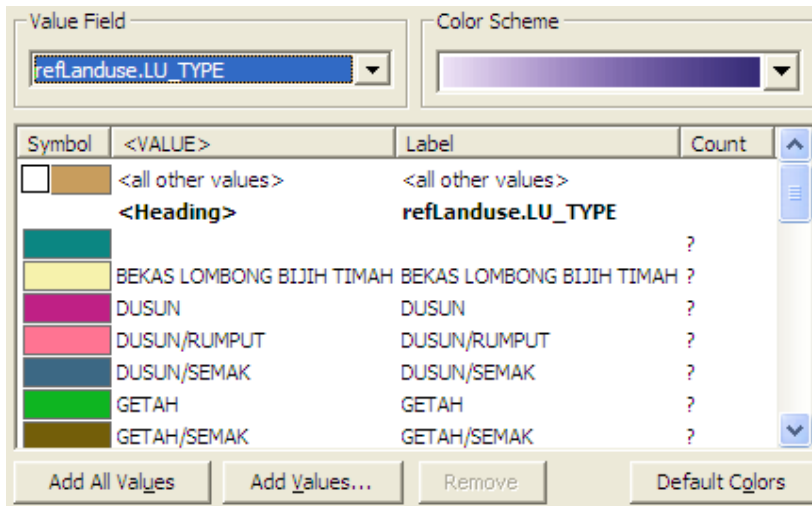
Value Field

refLanduse.LU_TYPE

Color Scheme

| Symbol | <VALUE> | Label | Count |
|---|---|---|---|
| | <all other values> | <all other values> | |
| | **<Heading>** | **refLanduse.LU_TYPE** | |
| | | | ? |
| | BEKAS LOMBONG BIJIH TIMAH | BEKAS LOMBONG BIJIH TIMAH | ? |
| | DUSUN | DUSUN | ? |
| | DUSUN/RUMPUT | DUSUN/RUMPUT | ? |
| | DUSUN/SEMAK | DUSUN/SEMAK | ? |
| | GETAH | GETAH | ? |
| | GETAH/SEMAK | GETAH/SEMAK | ? |

Add All Values

Add Values...

Remove

Default Colors